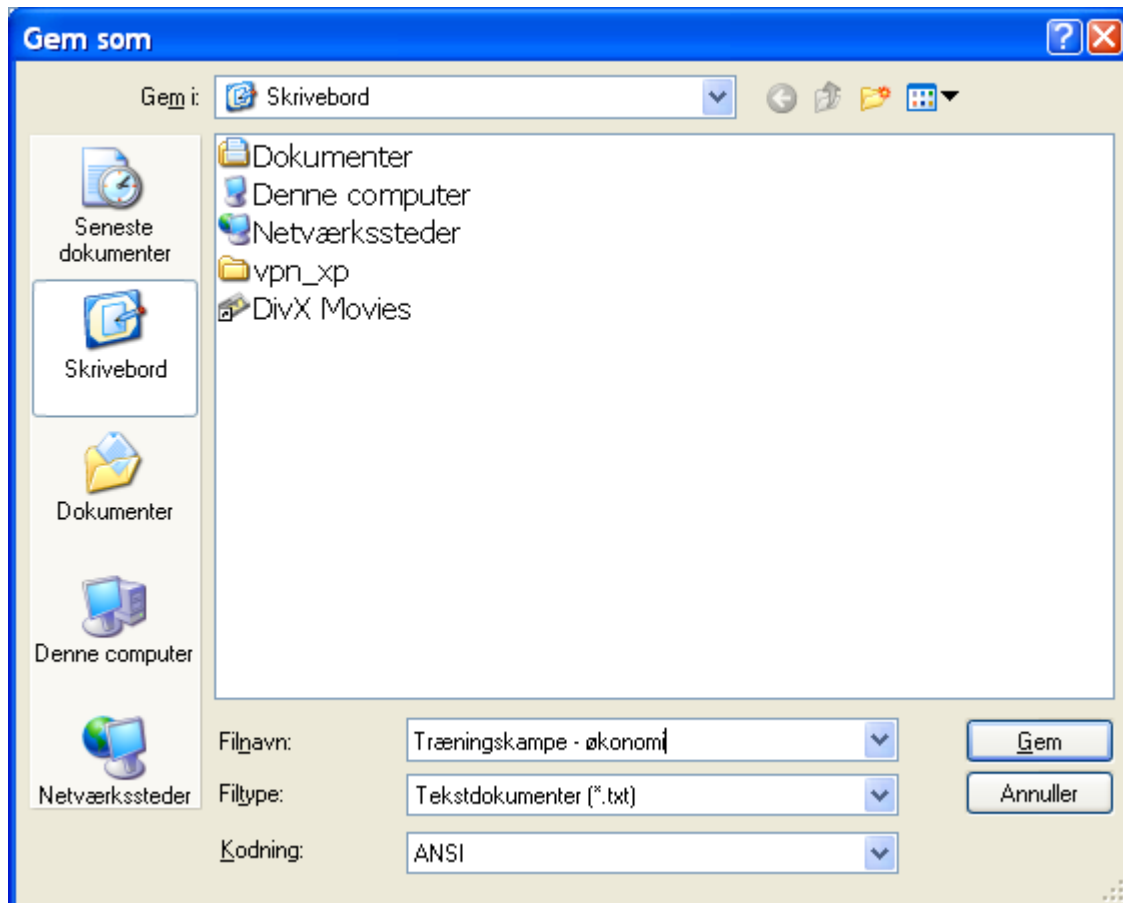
Gem som

?

Gem i: Skrivebord

Seneste dokumenter

Skrivebord

Dokumenter

Denne computer

Netværkssteder

Dokumenter
Denne computer
Netværkssteder
vpn_xp
DivX Movies

Filnavn: Træningskampe - økonomi

Filtype: Tekstdokumenter (*.txt)

Kodning: ANSI

Gem

Annuller